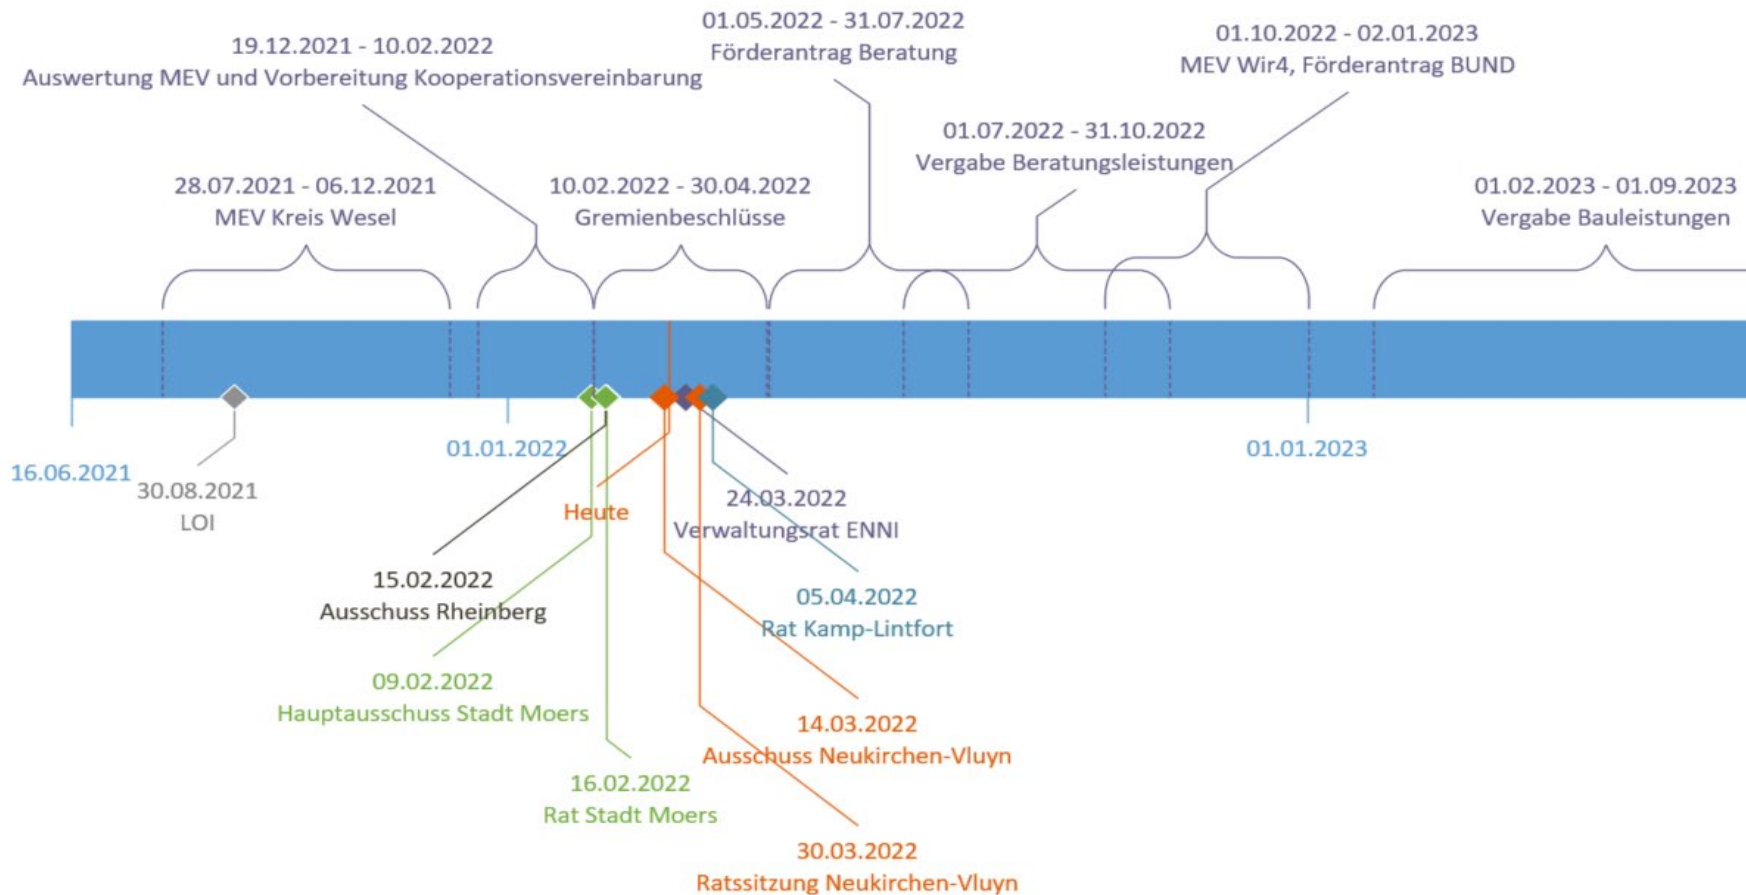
01.05.2022 - 31.07.2022
Förderantrag Beratung

19.12.2021 - 10.02.2022
Auswertung MEV und Vorbereitung Kooperationsvereinbarung

01.10.2022 - 02.01.2023
MEV Wir4, Förderantrag BUND

01.07.2022 - 31.10.2022
Vergabe Beratungsleistungen

28.07.2021 - 06.12.2021
MEV Kreis Wesel

10.02.2022 - 30.04.2022
Gremienbeschlüsse

01.02.2023 - 01.09.2023
Vergabe Bauleistungen

16.06.2021

30.08.2021
LOI

01.01.2022

Heute

24.03.2022
Verwaltungsrat ENNI

01.01.2023

15.02.2022
Ausschuss Rheinberg

05.04.2022
Rat Kamp-Lintfort

09.02.2022
Hauptausschuss Stadt Moers

14.03.2022
Ausschuss Neukirchen-Vluyn

16.02.2022
Rat Stadt Moers

30.03.2022
Ratssitzung Neukirchen-Vluyn